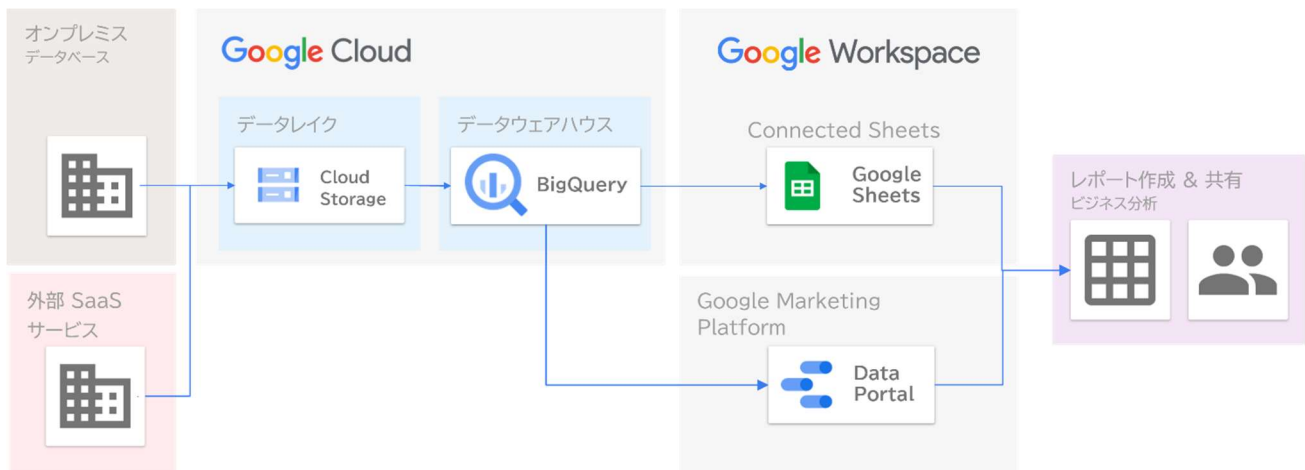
オンプレミス
データベース

外部 SaaS
サービス

Google Cloud

データレイク

Cloud Storage

データウェアハウス

BigQuery

Google Workspace

Connected Sheets

Google Sheets

Google Marketing Platform

Data Portal

レポート作成 & 共有
ビジネス分析